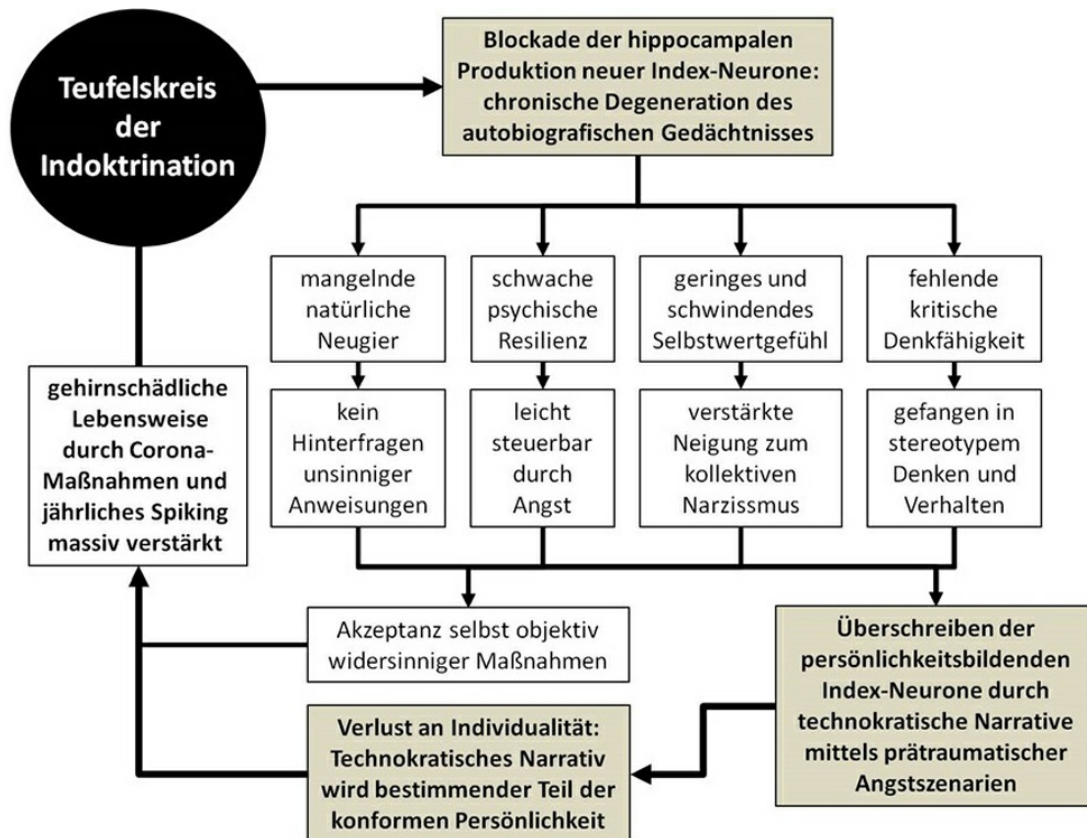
Teufelskreis der Indoktrination

Blockade der hippocampalen Produktion neuer Index-Neurone: chronische Degeneration des autobiografischen Gedächtnisses

mangelnde natürliche Neugier

schwache psychische Resilienz

geringes und schwindendes Selbstwertgefühl

fehlende kritische Denkfähigkeit

kein Hinterfragen unsinniger Anweisungen

leicht steuerbar durch Angst

verstärkte Neigung zum kollektiven Narzissmus

gefangen in stereotypem Denken und Verhalten

gehirnschädliche Lebensweise durch Corona-Maßnahmen und jährliches Spiking massiv verstärkt

Akzeptanz selbst objektiv widersinniger Maßnahmen

Überschreiben der persönlichkeitsbildenden Index-Neurone durch technokratische Narrative mittels prätraumatischer Angstszenarien

Verlust an Individualität: Technokratisches Narrativ wird bestimmender Teil der konformen Persönlichkeit